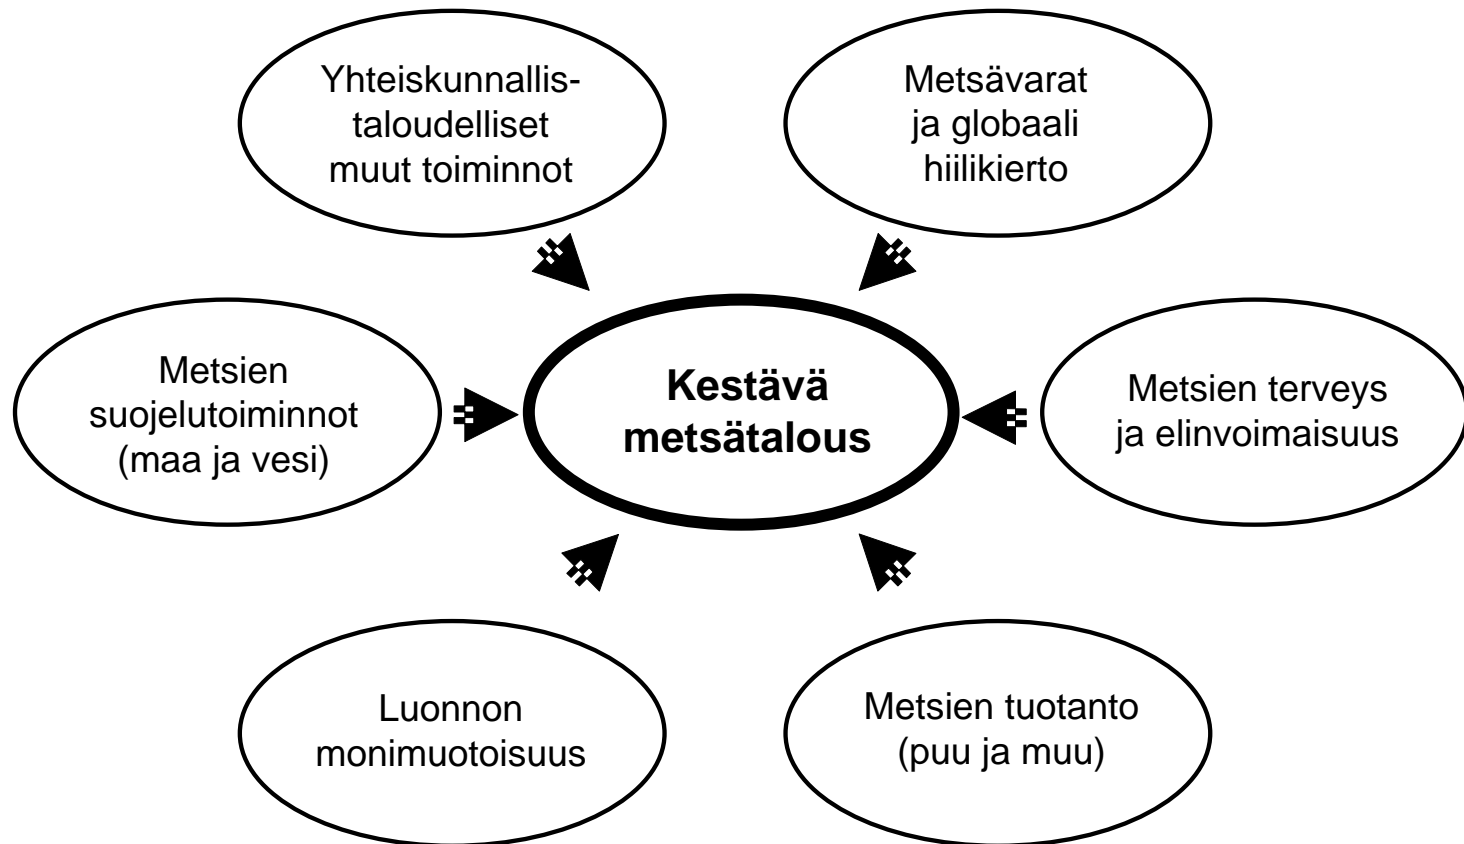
Yhteiskunnallis-taloudelliset muut toiminnot

Metsävarat ja globaali hiilikierto

Metsien suojelutoiminnot (maa ja vesi)

Kestävä metsätalous

Metsien terveys ja elinvoimaisuus

Luonnon monimuotoisuus

Metsien tuotanto (puu ja muu)